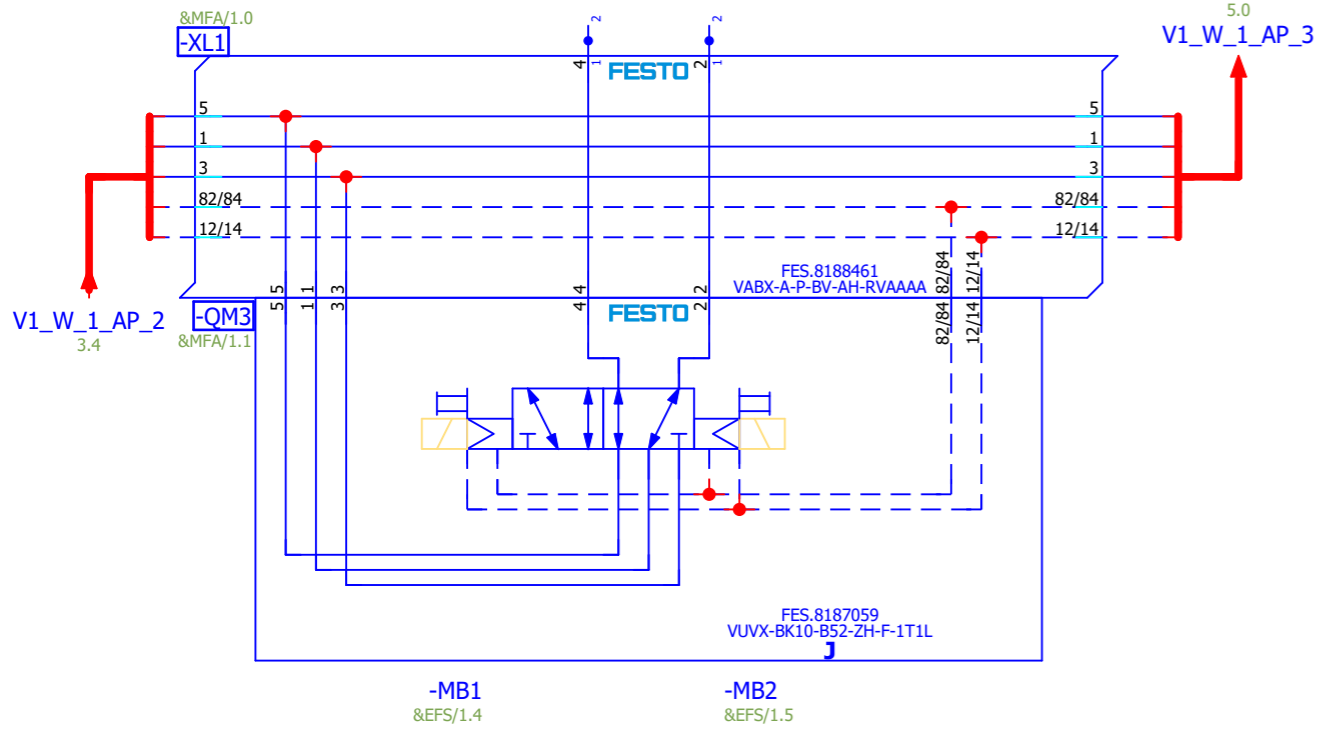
&MFA/1.0
-XL1

2 2

4 1 FESTO 2 1

5.0
V1_W_1_AP_3

5
1
3
82/84
12/14

5
1
3
82/84
12/14

FES.8188461
VABX-A-P-BV-AH-RVAAAA

82/84 12/14

5 5 1 1 3 3 4 4 FESTO 2 2

82/84 12/14

V1_W_1_AP_2
3.4

-QM3
&MFA/1.1

FES.8187059
VUVX-BK10-B52-ZH-F-1T1L
J

-MB1
&EFS/1.4

-MB2
&EFS/1.5